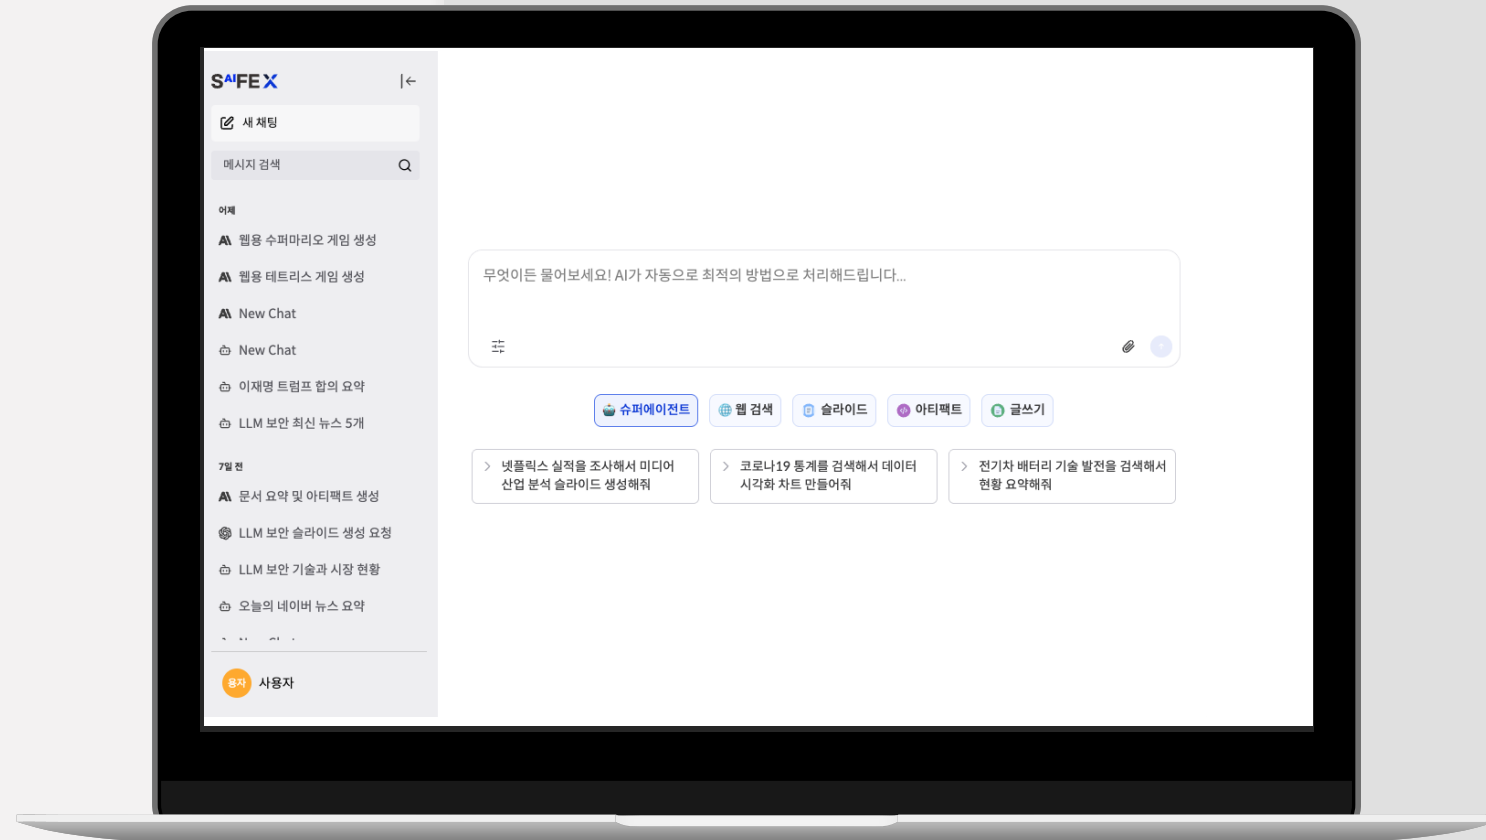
SAIFEX

새 채팅

메시지 검색

어제

웹용 수퍼마리오 게임 생성

웹용 테트리스 게임 생성

New Chat

New Chat

이재명 트럼프 합의 요약

LLM 보안 최신 뉴스 5개

7일 전

문서 요약 및 아티팩트 생성

LLM 보안 슬라이드 생성 요청

LLM 보안 기술과 시장 현황

오늘의 네이버 뉴스 요약

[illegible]

용자 사용자

무엇이든 물어보세요! AI가 자동으로 최적의 방법으로 처리해드립니다...

슈퍼에이전트 웹 검색 슬라이드 아티팩트 글쓰기

넷플릭스 실적을 조사해서 미디어 산업 분석 슬라이드 생성해줘

코로나19 통계를 검색해서 데이터 시각화 차트 만들어줘

전기차 배터리 기술 발전을 검색해서 현황 요약해줘